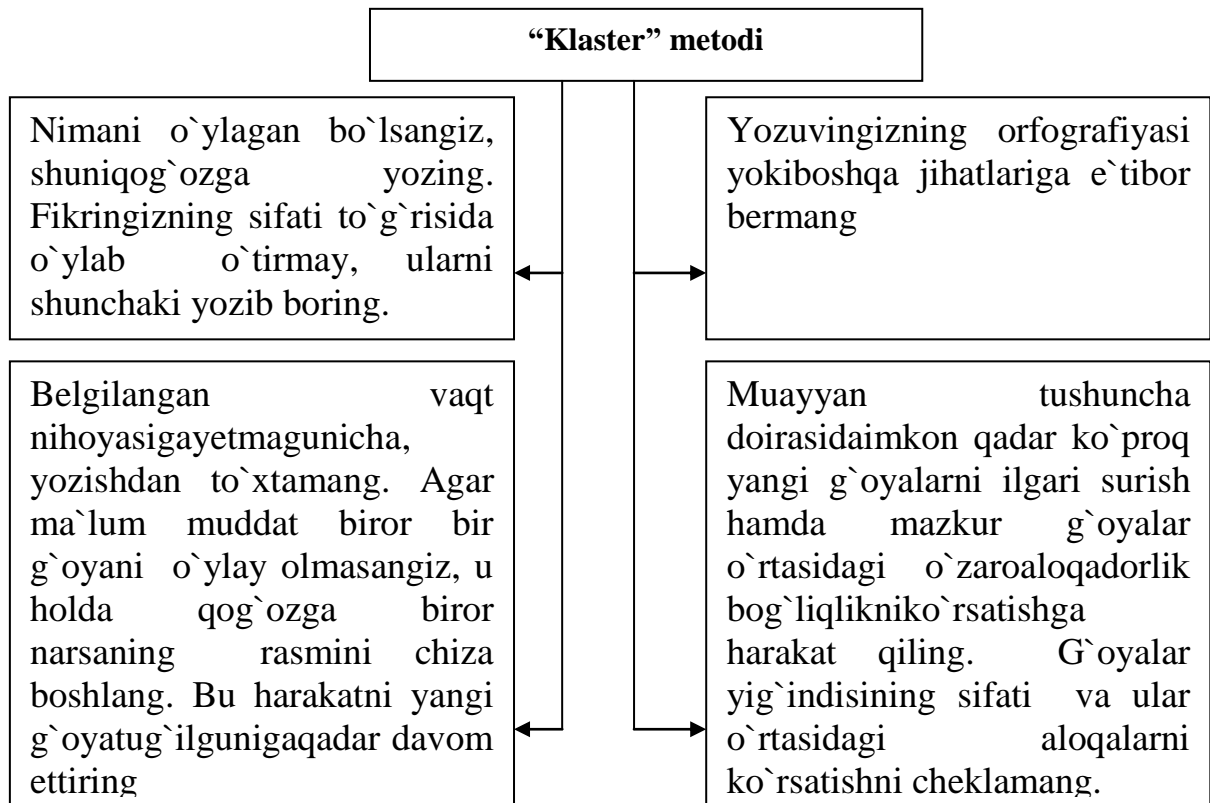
“Klaster” metodi

Nimani o`ylagan bo`lsangiz, shuniqog`ozga yozing. Fikringizning sifati to`g`risida o`ylab o`tirmay, ularni shunchaki yozib boring.

Yozuvingizning orfografiyasi yokiboshqa jihatlariga e`tibor bermang

Belgilangan vaqt nihoyasigayetmagunicha, yozishdan to`xtamang. Agar ma`lum muddat biror bir g`oyani o`ylay olmasangiz, u holda qog`ozga biror narsaning rasmini chiza boshlang. Bu harakatni yangi g`oyatug`ilgunigaqadar davom ettiring

Muayyan tushuncha doirasidaimkon qadar ko`proq yangi g`oyalarni ilgari surish hamda mazkur g`oyalar o`rtasidagi o`zaroaloqadorlik bog`liqlikniko`rsatishga harakat qiling. G`oyalar yig`indisining sifati va ular o`rtasidagi aloqalarni ko`rsatishni cheklamang.